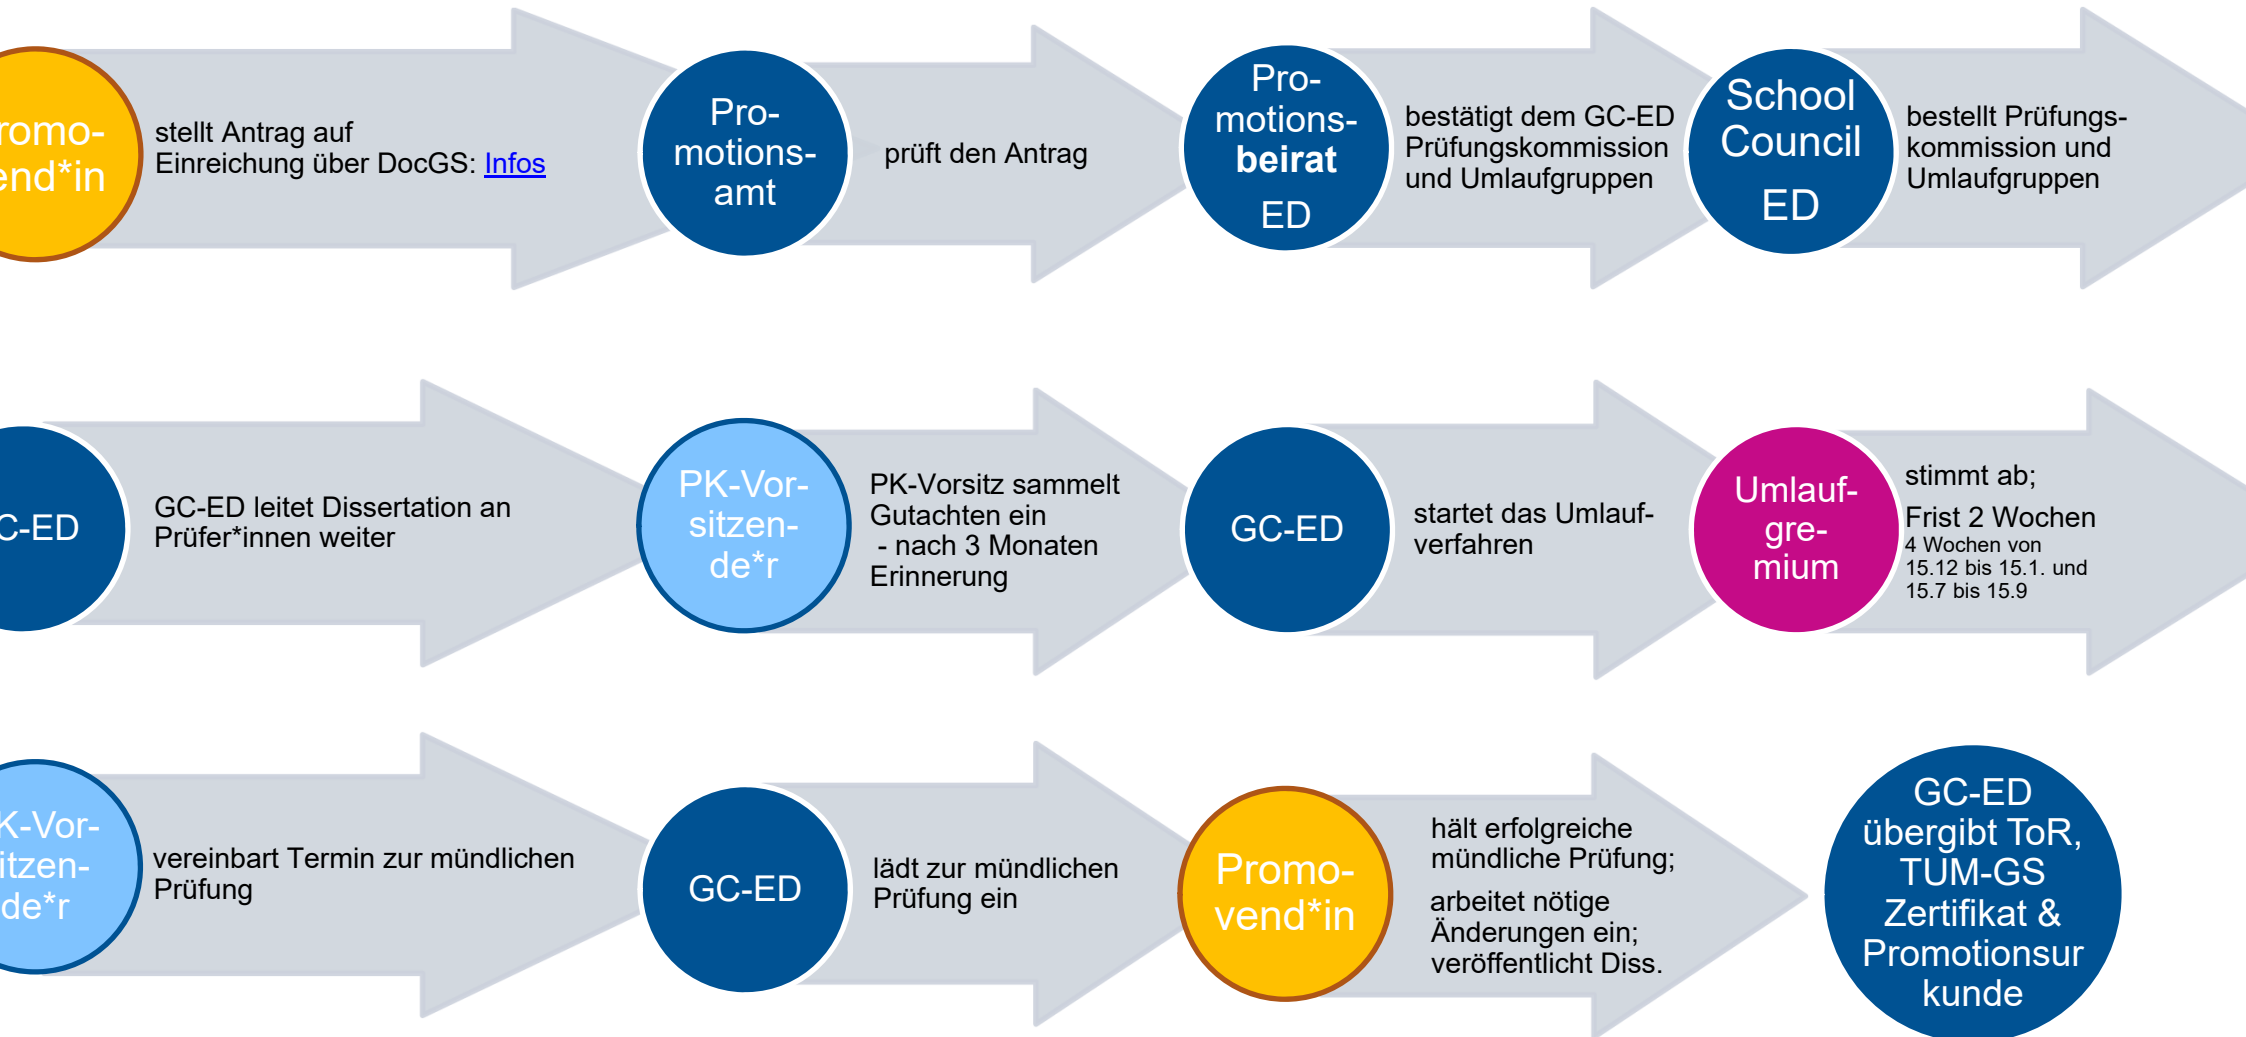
romo-
end*in

stellt Antrag auf Einreichung über DocGS: Infos

Pro-
motions-
amt

prüft den Antrag

Pro-
motions-
beirat
ED

bestätigt dem GC-ED Prüfungskommission und Umlaufgruppen

School Council ED

bestellt Prüfungskommission und Umlaufgruppen

C-ED

GC-ED leitet Dissertation an Prüfer*innen weiter

PK-Vor-
sitzen-
de*r

PK-Vorsitz sammelt Gutachten ein
- nach 3 Monaten Erinnerung

GC-ED

startet das Umlaufverfahren

Umlauf-
gre-
mium

stimmt ab;

Frist 2 Wochen
4 Wochen von 15.12 bis 15.1. und 15.7 bis 15.9

K-Vor-
itzen-
de*r

vereinbart Termin zur mündlichen Prüfung

GC-ED

lädt zur mündlichen Prüfung ein

Promo-
vend*in

hält erfolgreiche mündliche Prüfung;

arbeitet nötige Änderungen ein; veröffentlicht Diss.

GC-ED übergibt ToR, TUM-GS Zertifikat & Promotionsurkunde